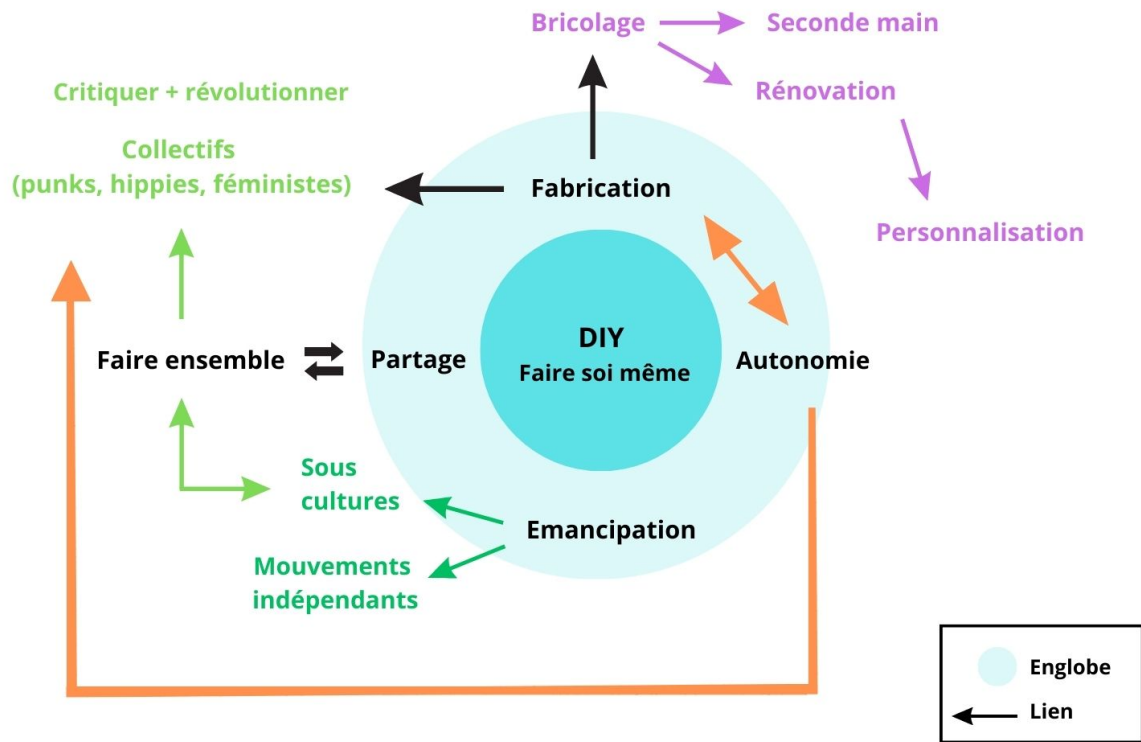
Bricolage
Seconde main
Rénovation
Personnalisation

Critiquer + révolutionner

Collectifs (punks, hippies, féministes)

Fabrication

DIY
Faire soi même

Faire ensemble
Partage
Autonomie

Sous cultures
Emancipation
Mouvements indépendants

Englobe
Lien